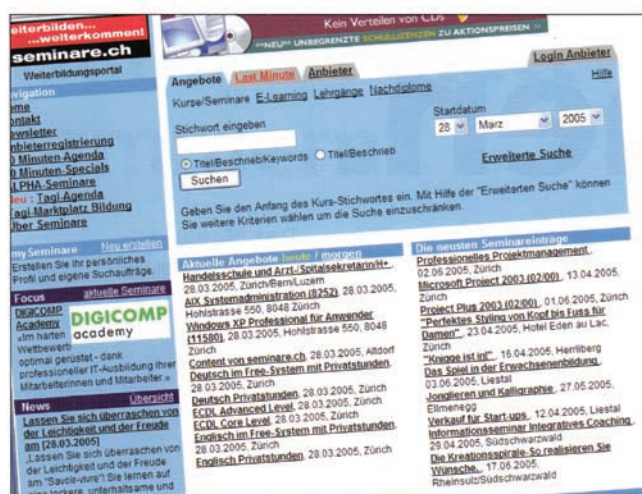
eiterbilden...
...weiterkommen!
seminare.ch
Weiterbildungsportal

Kein Verteilen von CDs
**NEU** UNBEGRENZTE SCHULLIZENZEN ZU AKTIONSPREISEN »

Login Anbieter

vigation
me
ntakt
wsletter
bieterregistrierung
Minuten-Agenda
Minuten-Specials
LPHA-Seminare
eu : Tagi-Agenda
agi-Marktplatz Bildung
ber Seminare

my Seminare Neu erstellen
Erstellen Sie Ihr persönliches Profil und eigene Suchaufträge.

Focus aktuelle Seminare
DIGICOMP Academy
DIGICOMP academy
»Im harten Wettbewerb optimal gerüstet - dank professioneller IT-Ausbildung Ihrer Mitarbeiterinnen und Mitarbeiter.«

News Übersicht
Lassen Sie sich überraschen von der Leichtigkeit und der Freude am [28.03.2005]
„Lassen Sie sich überraschen von der Leichtigkeit und der Freude am "Savoir-vivre"! Sie lernen auf eine lockere, unterhaltsame und

Angebote Last Minute Anbieter Hilfe
Kurse/Seminare E-Learning Lehrgänge Nachdiplome

Stichwort eingeben
Startdatum
28 März 2005
Titel/Beschrieb/Keywords Titel/Beschrieb
Erweiterte Suche
Suchen

Geben Sie den Anfang des Kurs-Stichwortes ein. Mit Hilfe der "Erweiterten Suche" können Sie weitere Kriterien wählen um die Suche einzuschränken.

Aktuelle Angebote heute / morgen
Handelsschule und Arzt-/Spitalsekretärin/H+, 28.03.2005, Zürich/Bern/Luzern
AIX Systemadministration (8252), 28.03.2005, Hohlstrasse 550, 8048 Zürich
Windows XP Professional für Anwender (11580), 28.03.2005, Hohlstrasse 550, 8048 Zürich
Content von seminare.ch, 28.03.2005, Altdorf
Deutsch im Free-System mit Privatstunden, 28.03.2005, Zürich
Deutsch Privatstunden, 28.03.2005, Zürich
ECDL Advanced Level, 28.03.2005, Zürich
ECDL Core Level, 28.03.2005, Zürich
Englisch im Free-System mit Privatstunden, 28.03.2005, Zürich
Englisch Privatstunden, 28.03.2005, Zürich

Die neusten Seminareinträge
Professionelles Projektmanagement, 02.06.2005, Zürich
Microsoft Project 2003 (02/00), 13.04.2005, Zürich
Project Plus 2003 (02/00), 01.06.2005, Zürich
"Perfektes Styling von Kopf bis Fuss für Damen", 23.04.2005, Hotel Eden au Lac, Zürich
"Knigge ist in!", 16.04.2005, Herrliberg
Das Spiel in der Erwachsenenbildung, 03.06.2005, Liestal
Jonglieren und Kalligraphie, 27.05.2005, Ellmenegg
Verkauf für Start-ups, 12.04.2005, Liestal
Informationsseminar Integratives Coaching, 29.04.2005, Südschwarzwald
Die Kreationsspirale-So realisieren Sie Wünsche., 17.06.2005, Rheinsulz/Südschwarzwald